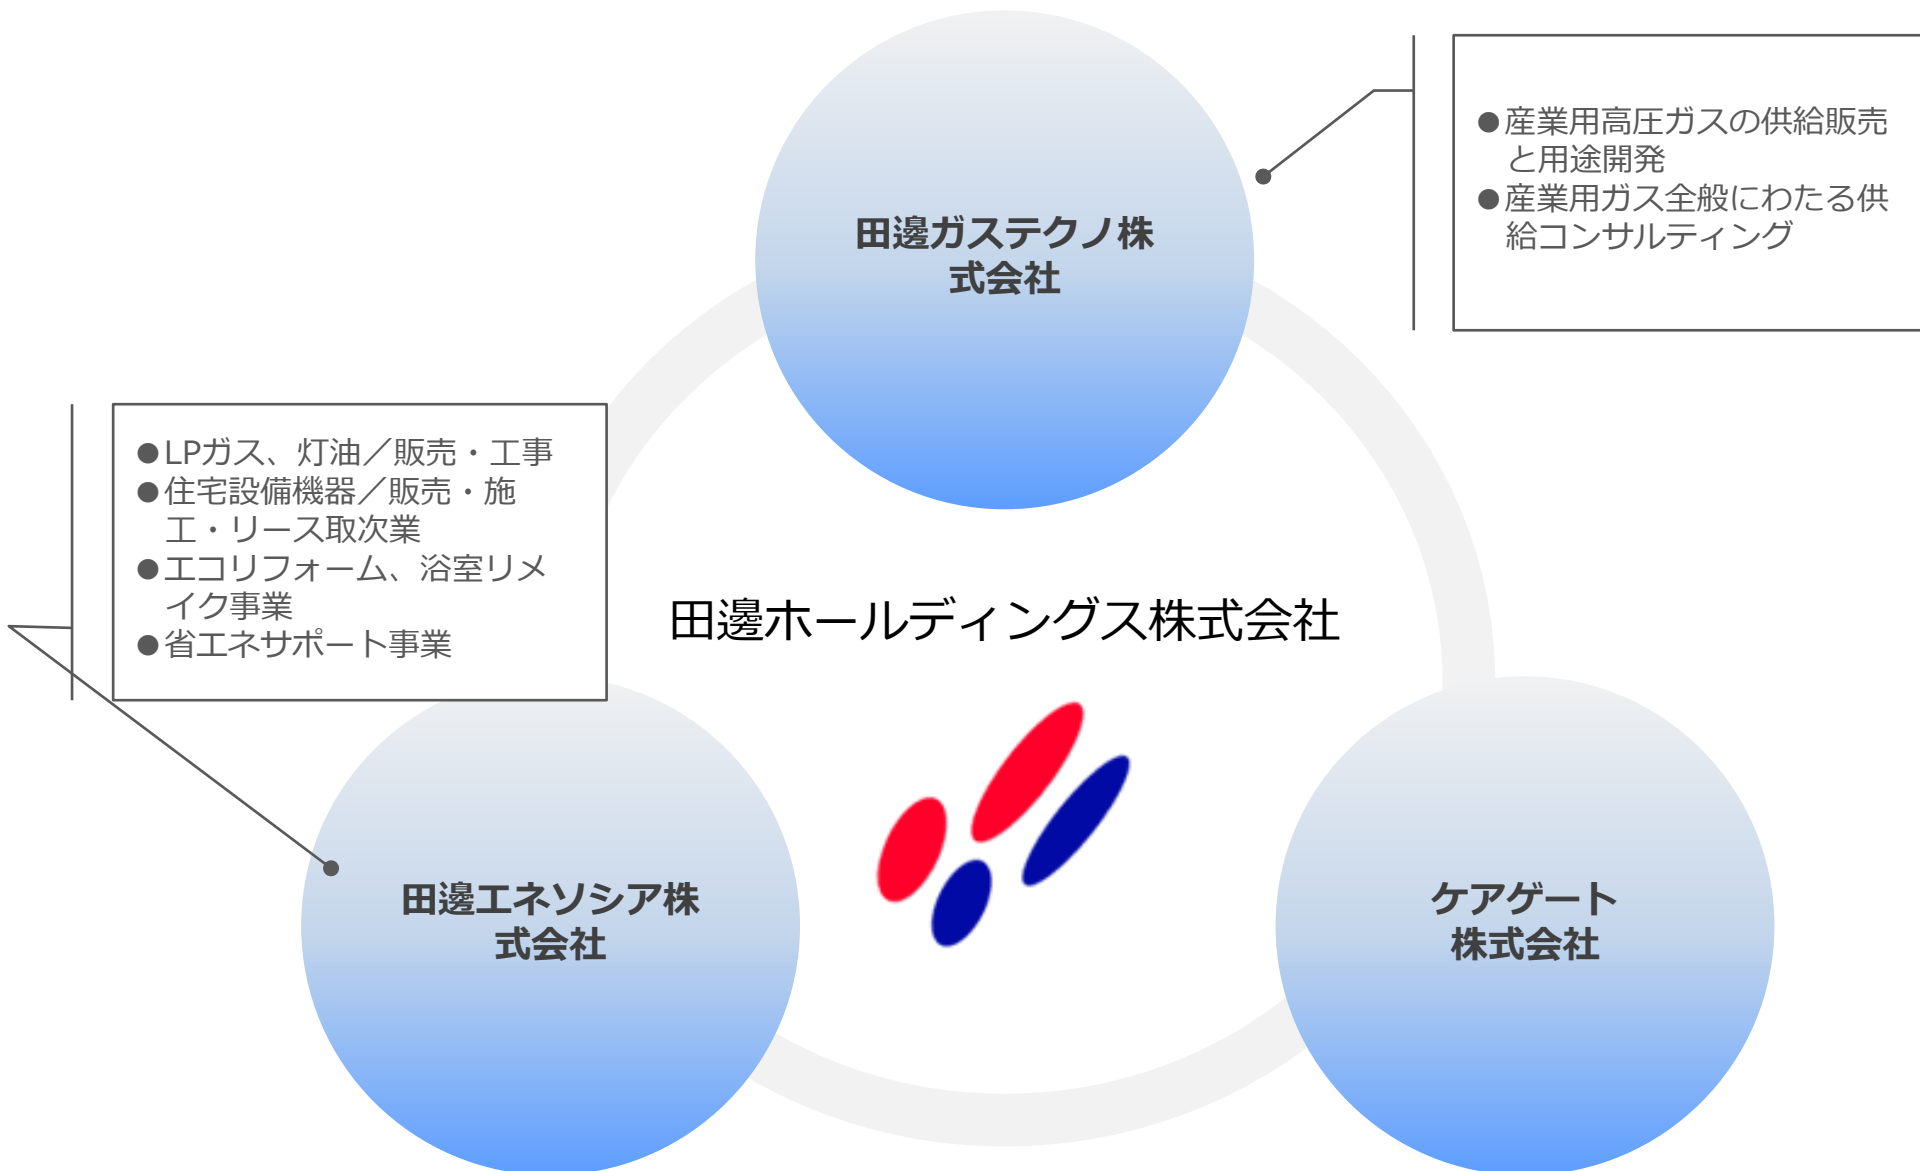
●産業用高圧ガスの供給販売と用途開発
●産業用ガス全般にわたる供給コンサルティング

田邊ガステクノ株式会社

●LPガス、灯油／販売・工事
●住宅設備機器／販売・施工・リース取次業
●エコリフォーム、浴室リメイク事業
●省エネサポート事業

田邊ホールディングス株式会社

田邊エネソシア株式会社

ケアゲート株式会社